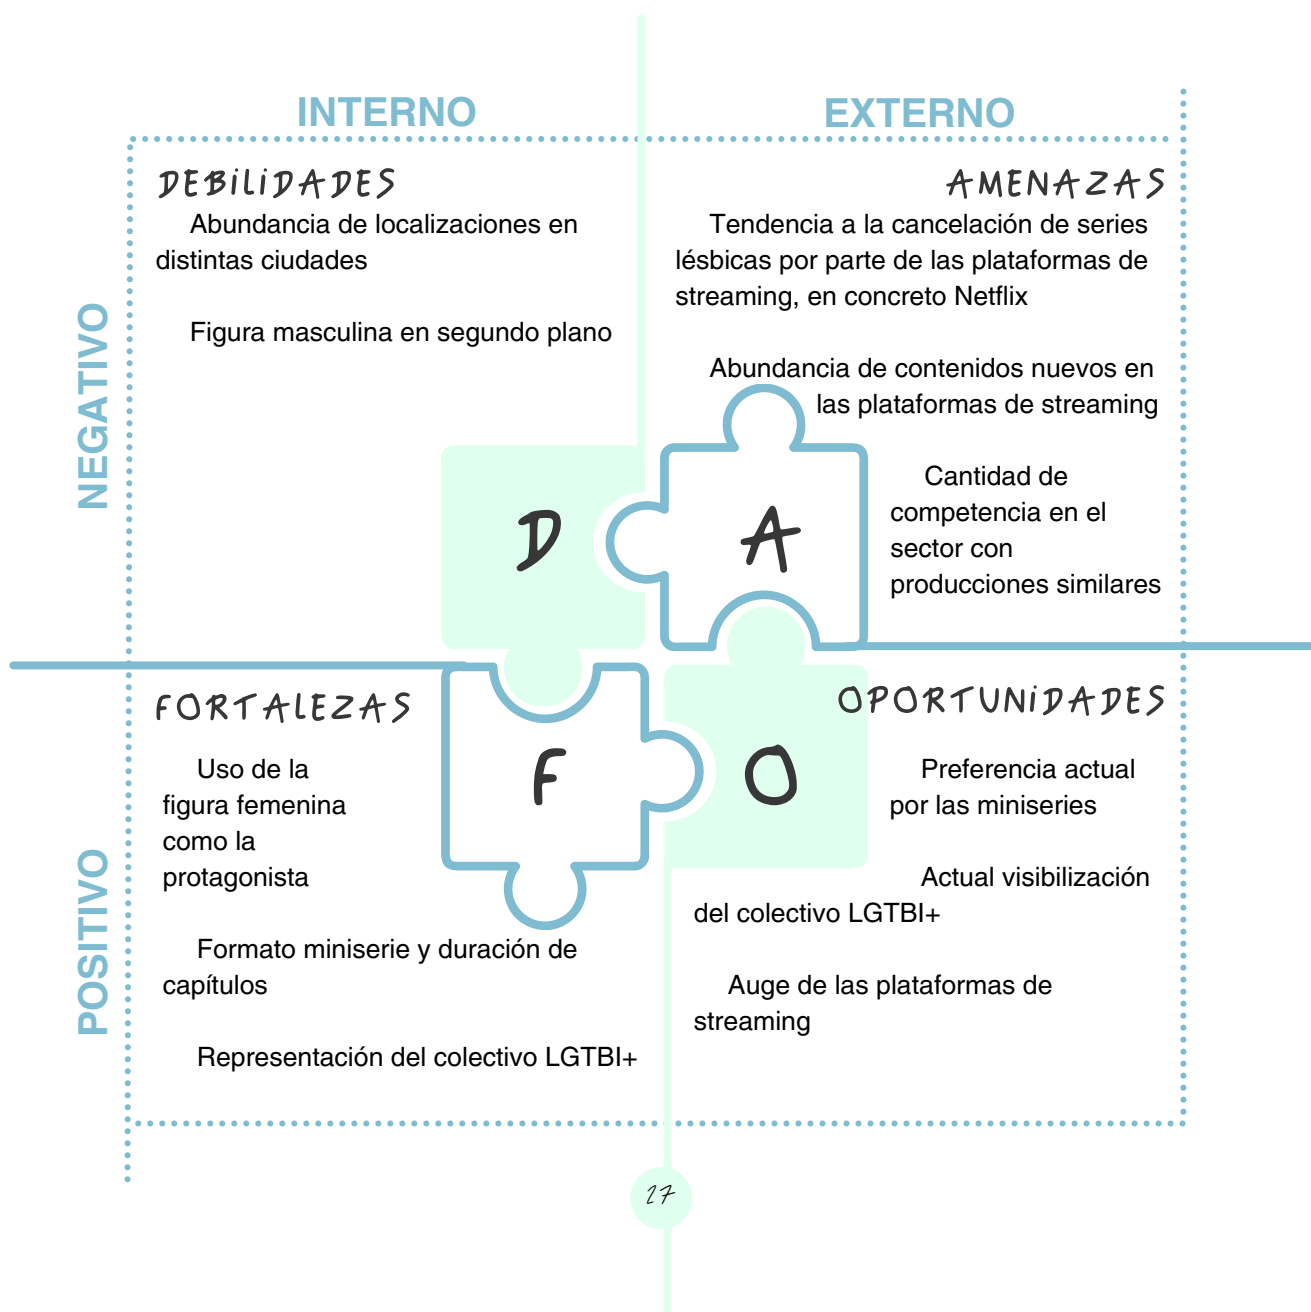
INTERNO

EXTERNO

NEGATIVO

DEBILIDADES

Abundancia de localizaciones en distintas ciudades

Figura masculina en segundo plano

AMENAZAS

Tendencia a la cancelación de series lésbicas por parte de las plataformas de streaming, en concreto Netflix

Abundancia de contenidos nuevos en las plataformas de streaming

Cantidad de competencia en el sector con producciones similares

D

A

F

O

POSITIVO

FORTALEZAS

Uso de la figura femenina como la protagonista

Formato miniserie y duración de capítulos

Representación del colectivo LGTBI+

OPORTUNIDADES

Preferencia actual por las miniseries

Actual visibilización del colectivo LGTBI+

Auge de las plataformas de streaming

27